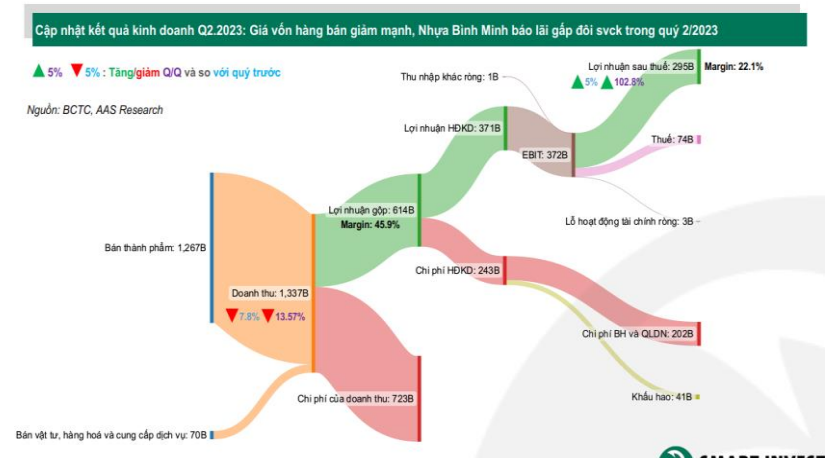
Cập nhật kết quả kinh doanh Q2.2023: Giá vốn hàng bán giảm mạnh, Nhựa Bình Minh báo lãi gấp đôi svck trong quý 2/2023

▲ 5% ▼ 5% : Tăng/giảm Q/Q và so với quý trước

Nguồn: BCTC, AAS Research

Thu nhập khác ròng: 1B

Lợi nhuận sau thuế: 295B
Margin: 22.1%
▲ 5% ▲ 102.8%

Lợi nhuận HĐKD: 371B

EBIT: 372B

Thuế: 74B

Lợi nhuận gộp: 614B
Margin: 45.9%

Lỗ hoạt động tài chính ròng: 3B

Bán thành phẩm: 1,267B

Chi phí HĐKD: 243B

Doanh thu: 1,337B
▼ 7.8% ▼ 13.57%

Chi phí BH và QLDN: 202B

Chi phí của doanh thu: 723B

Khấu hao: 41B

Bán vật tư, hàng hoá và cung cấp dịch vụ: 70B

SMART INVEST